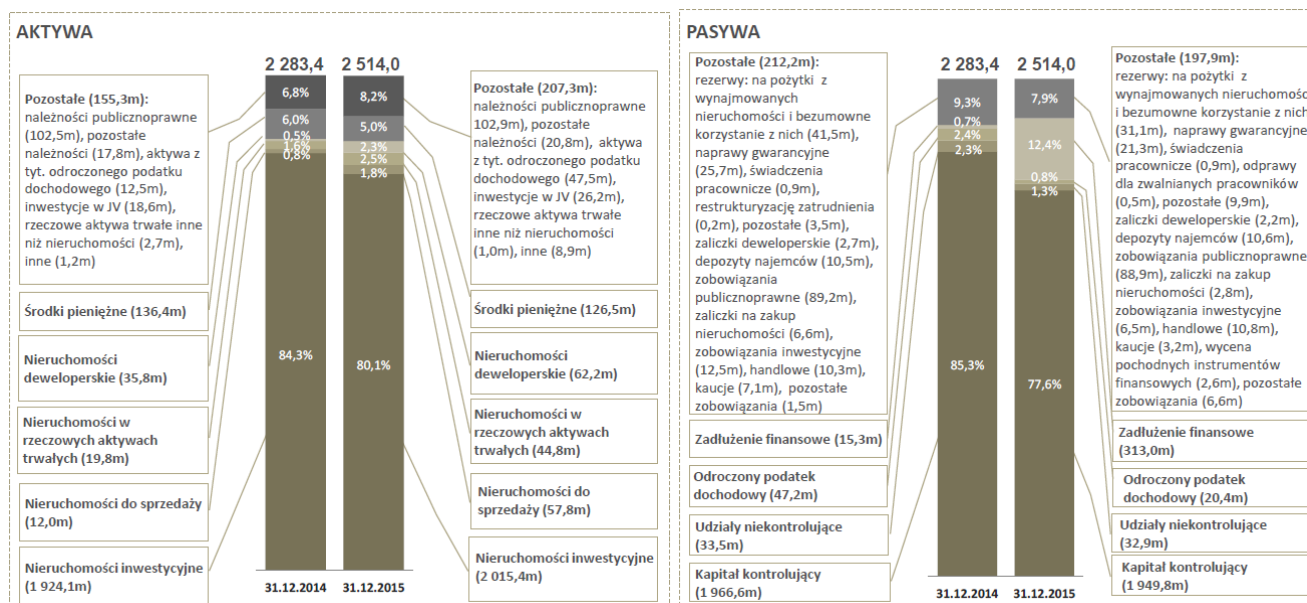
AKTYWA

Pozostałe (155,3m): należności publicznoprawne (102,5m), pozostałe należności (17,8m), aktywa z tyt. odroczonego podatku dochodowego (12,5m), inwestycje w JV (18,6m), rzeczowe aktywa trwałe inne niż nieruchomości (2,7m), inne (1,2m)

Środki pieniężne (136,4m)

Nieruchomości deweloperskie (35,8m)

Nieruchomości w rzeczowych aktywach trwałych (19,8m)

Nieruchomości do sprzedaży (12,0m)

Nieruchomości inwestycyjne (1 924,1m)

2 283,4

6,8%
6,0%
0,5%
1,6%
0,8%
84,3%

31.12.2014

2 514,0

8,2%
5,0%
2,3%
2,5%
1,8%
80,1%

31.12.2015

Pozostałe (207,3m): należności publicznoprawne 102,9m), pozostałe należności (20,8m), aktywa z tyt. odroczonego podatku dochodowego (47,5m), inwestycje w JV (26,2m), rzeczowe aktywa trwałe inne niż nieruchomości (1,0m), inne (8,9m)

Środki pieniężne (126,5m)

Nieruchomości deweloperskie (62,2m)

Nieruchomości w rzeczowych aktywach trwałych (44,8m)

Nieruchomości do sprzedaży (57,8m)

Nieruchomości inwestycyjne (2 015,4m)

PASYWA

Pozostałe (212,2m): rezerwy: na pożytki z wynajmowanych nieruchomości i bezumowne korzystanie z nich (41,5m), naprawy gwarancyjne (25,7m), świadczenia pracownicze (0,9m), restrukturyzację zatrudnienia (0,2m), pozostałe (3,5m), zaliczki deweloperskie (2,7m), depozyty najemców (10,5m), zobowiązania publicznoprawne (89,2m), zaliczki na zakup nieruchomości (6,6m), zobowiązania inwestycyjne (12,5m), handlowe (10,3m), kaucje (7,1m), pozostałe zobowiązania (1,5m)

Zadłużenie finansowe (15,3m)

Odroczony podatek dochodowy (47,2m)

Udziały niekontrolujące (33,5m)

Kapitał kontrolujący (1 966,6m)

2 283,4

9,3%
0,7%
2,4%
2,3%
85,3%

31.12.2014

2 514,0

7,9%
12,4%
0,8%
1,3%
77,6%

31.12.2015

Pozostałe (197,9m): rezerwy: na pożytki z wynajmowanych nieruchomości i bezumowne korzystanie z nich (31,1m), naprawy gwarancyjne (21,3m), świadczenia pracownicze (0,9m), odprawy dla zwalnianych pracowników (0,5m), pozostałe (9,9m), zaliczki deweloperskie (2,2m), depozyty najemców (10,6m), zobowiązania publicznoprawne (88,9m), zaliczki na zakup nieruchomości (2,8m), zobowiązania inwestycyjne (6,5m), handlowe (10,8m), kaucje (3,2m), wycena pochodnych instrumentów finansowych (2,6m), pozostałe zobowiązania (6,6m)

Zadłużenie finansowe (313,0m)

Odroczony podatek dochodowy (20,4m)

Udziały niekontrolujące (32,9m)

Kapitał kontrolujący (1 949,8m)